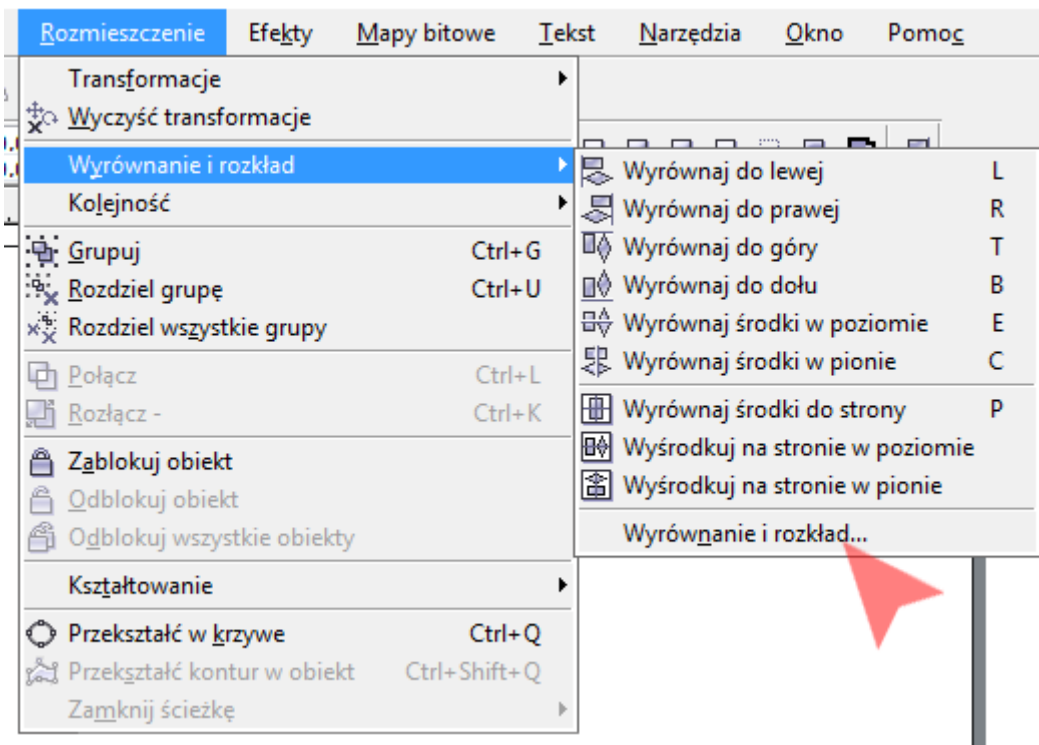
Rozmieszczenie Efekty Mapy bitowe Tekst Narzędzia Okno Pomoc

Transformacje
Wyczyść transformacje
Wyrównanie i rozkład
Kolejność
Grupuj Ctrl+G
Rozdziel grupę Ctrl+U
Rozdziel wszystkie grupy
Połącz Ctrl+L
Rozłącz - Ctrl+K
Zablokuj obiekt
Odblokuj obiekt
Odblokuj wszystkie obiekty
Kształtowanie
Przekształć w krzywe Ctrl+Q
Przekształć kontur w obiekt Ctrl+Shift+Q
Zamknij ścieżkę

Wyrównaj do lewej L
Wyrównaj do prawej R
Wyrównaj do góry T
Wyrównaj do dołu B
Wyrównaj środki w poziomie E
Wyrównaj środki w pionie C
Wyrównaj środki do strony P
Wyśrodkuj na stronie w poziomie
Wyśrodkuj na stronie w pionie
Wyrównanie i rozkład...